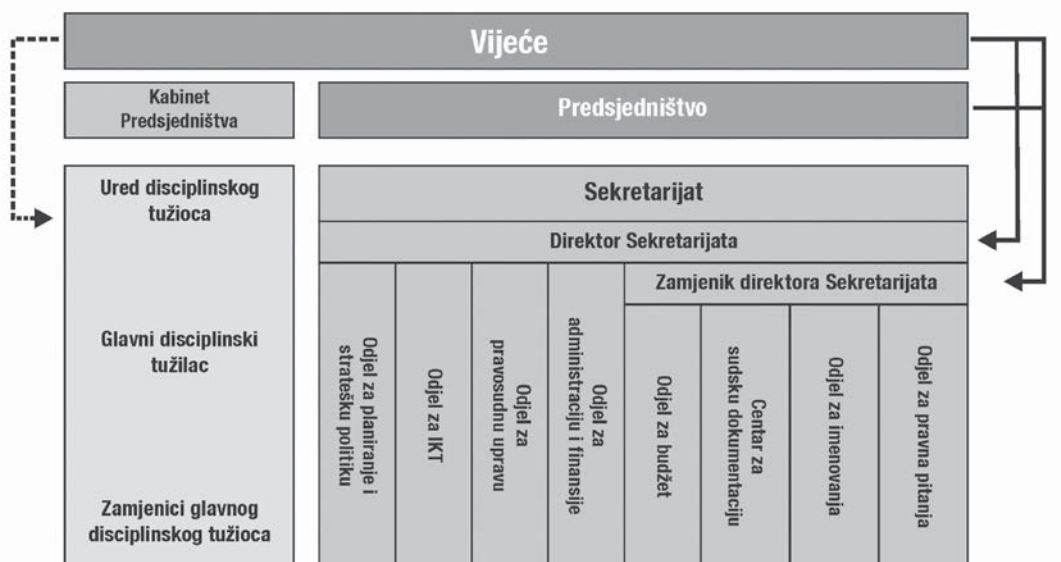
Vijeće

Kabinet Predsjedništva

Predsjedništvo

Ured disciplinskog tužioca

Glavni disciplinski tužilac

Zamjenici glavnog disciplinskog tužioca

Sekretarijat

Direktor Sekretarijata

Zamjenik direktora Sekretarijata

Odjel za planiranje i stratešku politiku

Odjel za IKT

Odjel za pravosudnu upravu

Odjel za administraciju i finansije

Odjel za budžet

Centar za sudsku dokumentaciju

Odjel za imenovanja

Odjel za pravna pitanja